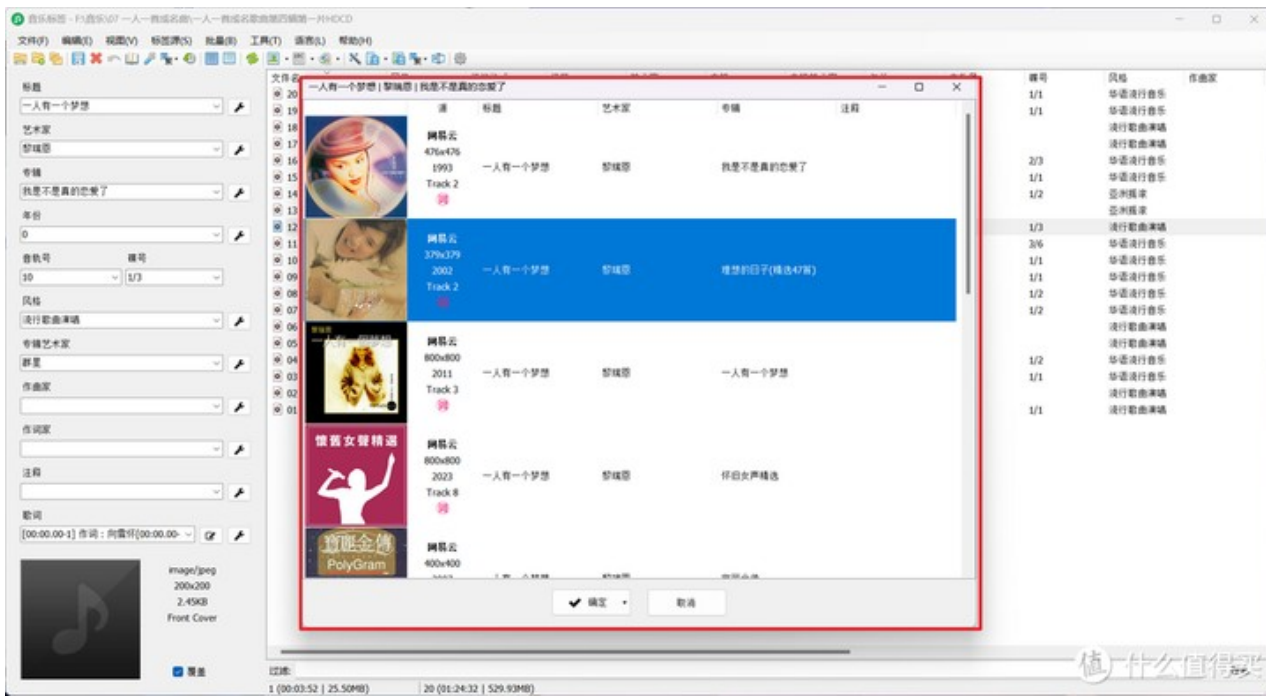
音乐标签 - F:\音乐\07 一人一首成名曲\一人一首成名歌曲第四辑第一片HDCD

文件(F) 编辑(E) 视图(V) 标签源(S) 批量(B) 工具(T) 语言(L) 帮助(H)

标题
一人有一个梦想
艺术家
黎瑞恩
专辑
我是不是真的恋爱了
年份
0
音轨号 碟号
10 1/3
风格
流行歌曲演唱
专辑艺术家
群星
作曲家
作词家
注释
歌词
[00:00.00-1] 作词：向雪怀[00:00.00-
image/jpeg
200x200
2.45KB
Front Cover
覆盖

一人有一个梦想 | 黎瑞恩 | 我是不是真的恋爱了

| 源 | 标题 | 艺术家 | 专辑 | 注释 |
|---|---|---|---|---|
| 网易云 476x476 1993 Track 2 词 | 一人有一个梦想 | 黎瑞恩 | 我是不是真的恋爱了 | |
| 网易云 379x379 2002 Track 2 词 | 一人有一个梦想 | 黎瑞恩 | 难忘的日子(精选47首) | |
| 网易云 800x800 2011 Track 3 词 | 一人有一个梦想 | 黎瑞恩 | 一人有一个梦想 | |
| 网易云 800x800 2023 Track 8 词 | 一人有一个梦想 | 黎瑞恩 | 怀旧女声精选 | |
| 网易云 400x400 | | | | |

懷舊女聲精選
PolyGram

确定 取消

| 碟号 | 风格 | 作曲家 |
|---|---|---|
| 1/1 | 华语流行音乐 | |
| 1/1 | 华语流行音乐 | |
| | 流行歌曲演唱 | |
| | 流行歌曲演唱 | |
| 2/3 | 华语流行音乐 | |
| 1/1 | 华语流行音乐 | |
| 1/2 | 亚洲摇滚 | |
| | 亚洲摇滚 | |
| 1/3 | 流行歌曲演唱 | |
| 3/6 | 华语流行音乐 | |
| 1/1 | 华语流行音乐 | |
| 1/1 | 华语流行音乐 | |
| 1/2 | 华语流行音乐 | |
| 1/2 | 华语流行音乐 | |
| | 流行歌曲演唱 | |
| | 流行歌曲演唱 | |
| 1/2 | 华语流行音乐 | |
| 1/1 | 华语流行音乐 | |
| | 流行歌曲演唱 | |
| 1/1 | 流行歌曲演唱 | |

过滤:
1 (00:03:52 | 25.50MB) 20 (01:24:32 | 529.93MB)

值 什么值得买